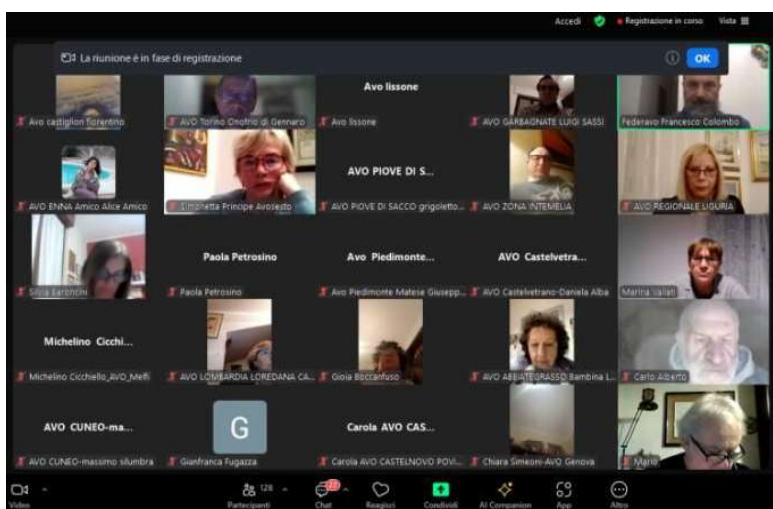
Accedi Registrazione in corso Vista

La riunione è in fase di registrazione

OK

Avo castiglion fiorentino

AVO Torino Onofrio di Gennaro

Avo lissone

Avo lissone

AVO GARBAGNATE LUIGI SASSI

Federavo Francesco Colombo

AVO ENNA Amico Alice Amico

Simonetta Principe Avosesto

AVO PIOVE DI S...

AVO PIOVE DI SACCO grigoletto...

AVO ZONA INTEMELIA

AVO REGIONALE LIGURIA

Silvia Baronchi

Paola Petrosino

Paola Petrosino

Avo Piedimonte...

Avo Piedimonte Matese Giusepp...

AVO Castelvetra...

AVO Castelvetrano-Daniela Alba

Marina Vallati

Michelino Cicchi...

Michelino Cicchiello_AVO_Melfi

AVO LOMBARDIA LOREDANA CA...

Gioia Boccanfuso

AVO ABBIATEGRASSO Bambina L...

Carlo Alberto

AVO CUNEO-ma...

AVO CUNEO-massimo silumbra

G

Gianfranca Fugazza

Carola AVO CAS...

Carola AVO CASTELNOVO POVI...

Chiara Simeoni-AVO Genova

Mario

Video

128

Partecipanti

Chat

Reagisci

Condividi

AI Companion

App

Altro